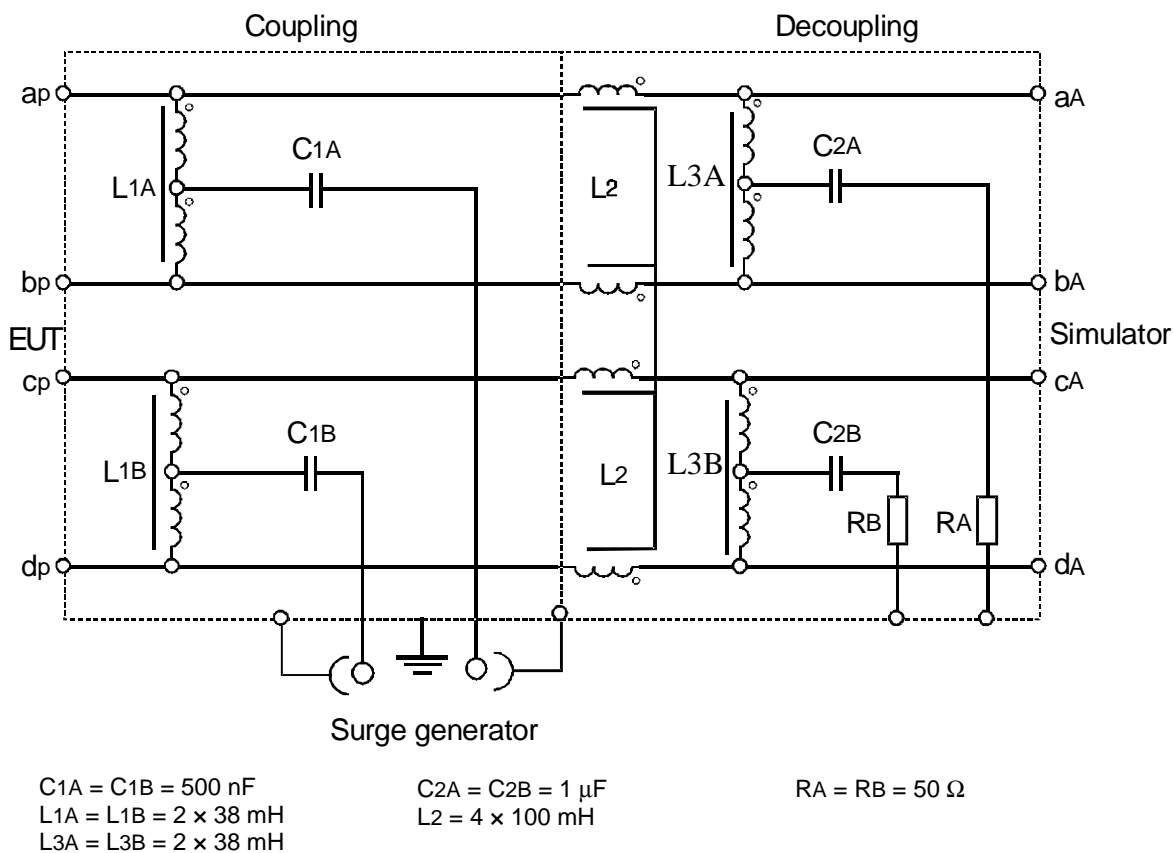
Coupling

Decoupling

ap

aA

C1A

C2A

L1A

L2

L3A

bp

bA

EUT

Simulator

cp

cA

C1B

C2B

L1B

L2

L3B

RB

RA

dp

dA

Surge generator

C1A = C1B = 500 nF
L1A = L1B = 2 × 38 mH
L3A = L3B = 2 × 38 mH

C2A = C2B = 1 $\mu$F
L2 = 4 × 100 mH

RA = RB = 50 $\Omega$